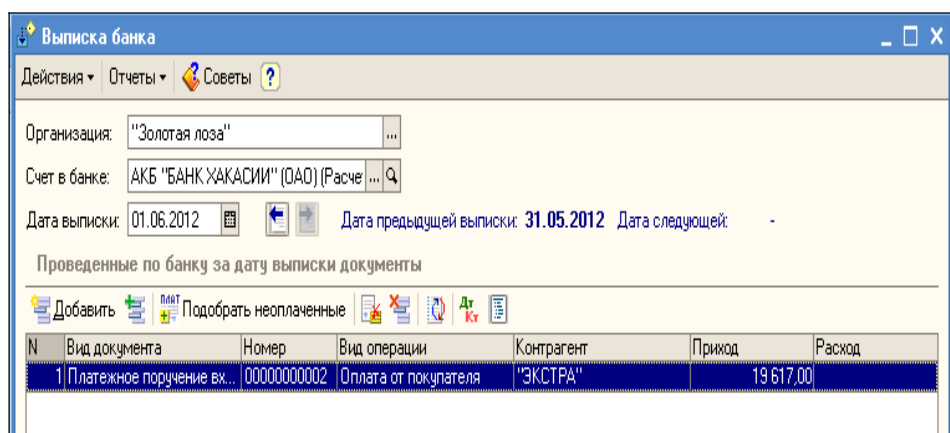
Выписка банка

Действия ▾ Отчеты ▾ Советы ?

Организация: "Золотая лоза" ...

Счет в банке: АКБ "БАНК ХАКАСИИ" (ОАО) (Расче ...

Дата выписки: 01.06.2012 Дата предыдущей выписки: 31.05.2012 Дата следующей: -

Проведенные по банку за дату выписки документы

Добавить Подобрать неоплаченные Дт Кт

| N | Вид документа | Номер | Вид операции | Контрагент | Приход | Расход |
|---|---|---|---|---|---|---|
| 1 | Платежное поручение вх... | 00000000002 | Оплата от покупателя | "ЭКСТРА" | 19 617,00 | |